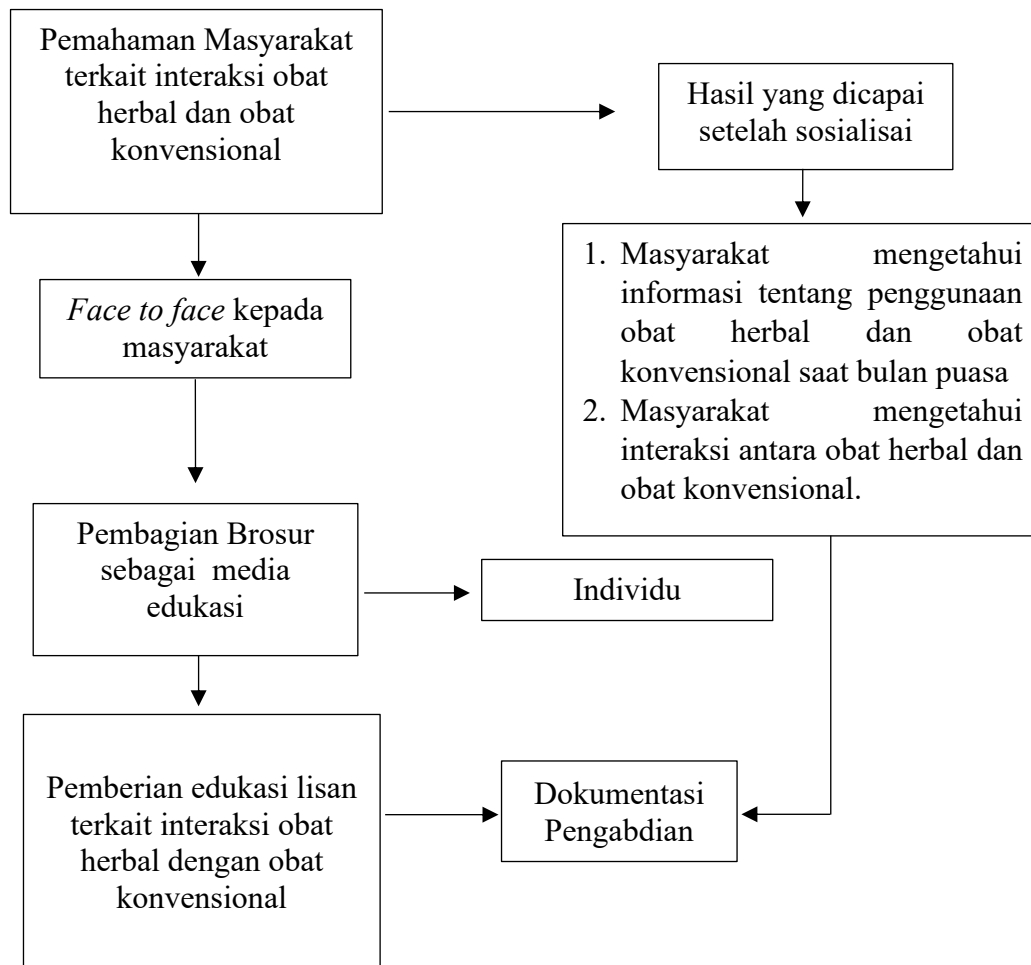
Pemahaman Masyarakat terkait interaksi obat herbal dan obat konvensional

Hasil yang dicapai setelah sosialisai

1. Masyarakat mengetahui informasi tentang penggunaan obat herbal dan obat konvensional saat bulan puasa
2. Masyarakat mengetahui interaksi antara obat herbal dan obat konvensional.

*Face to face* kepada masyarakat

Pembagian Brosur sebagai media edukasi

Individu

Pemberian edukasi lisan terkait interaksi obat herbal dengan obat konvensional

Dokumentasi Pengabdian